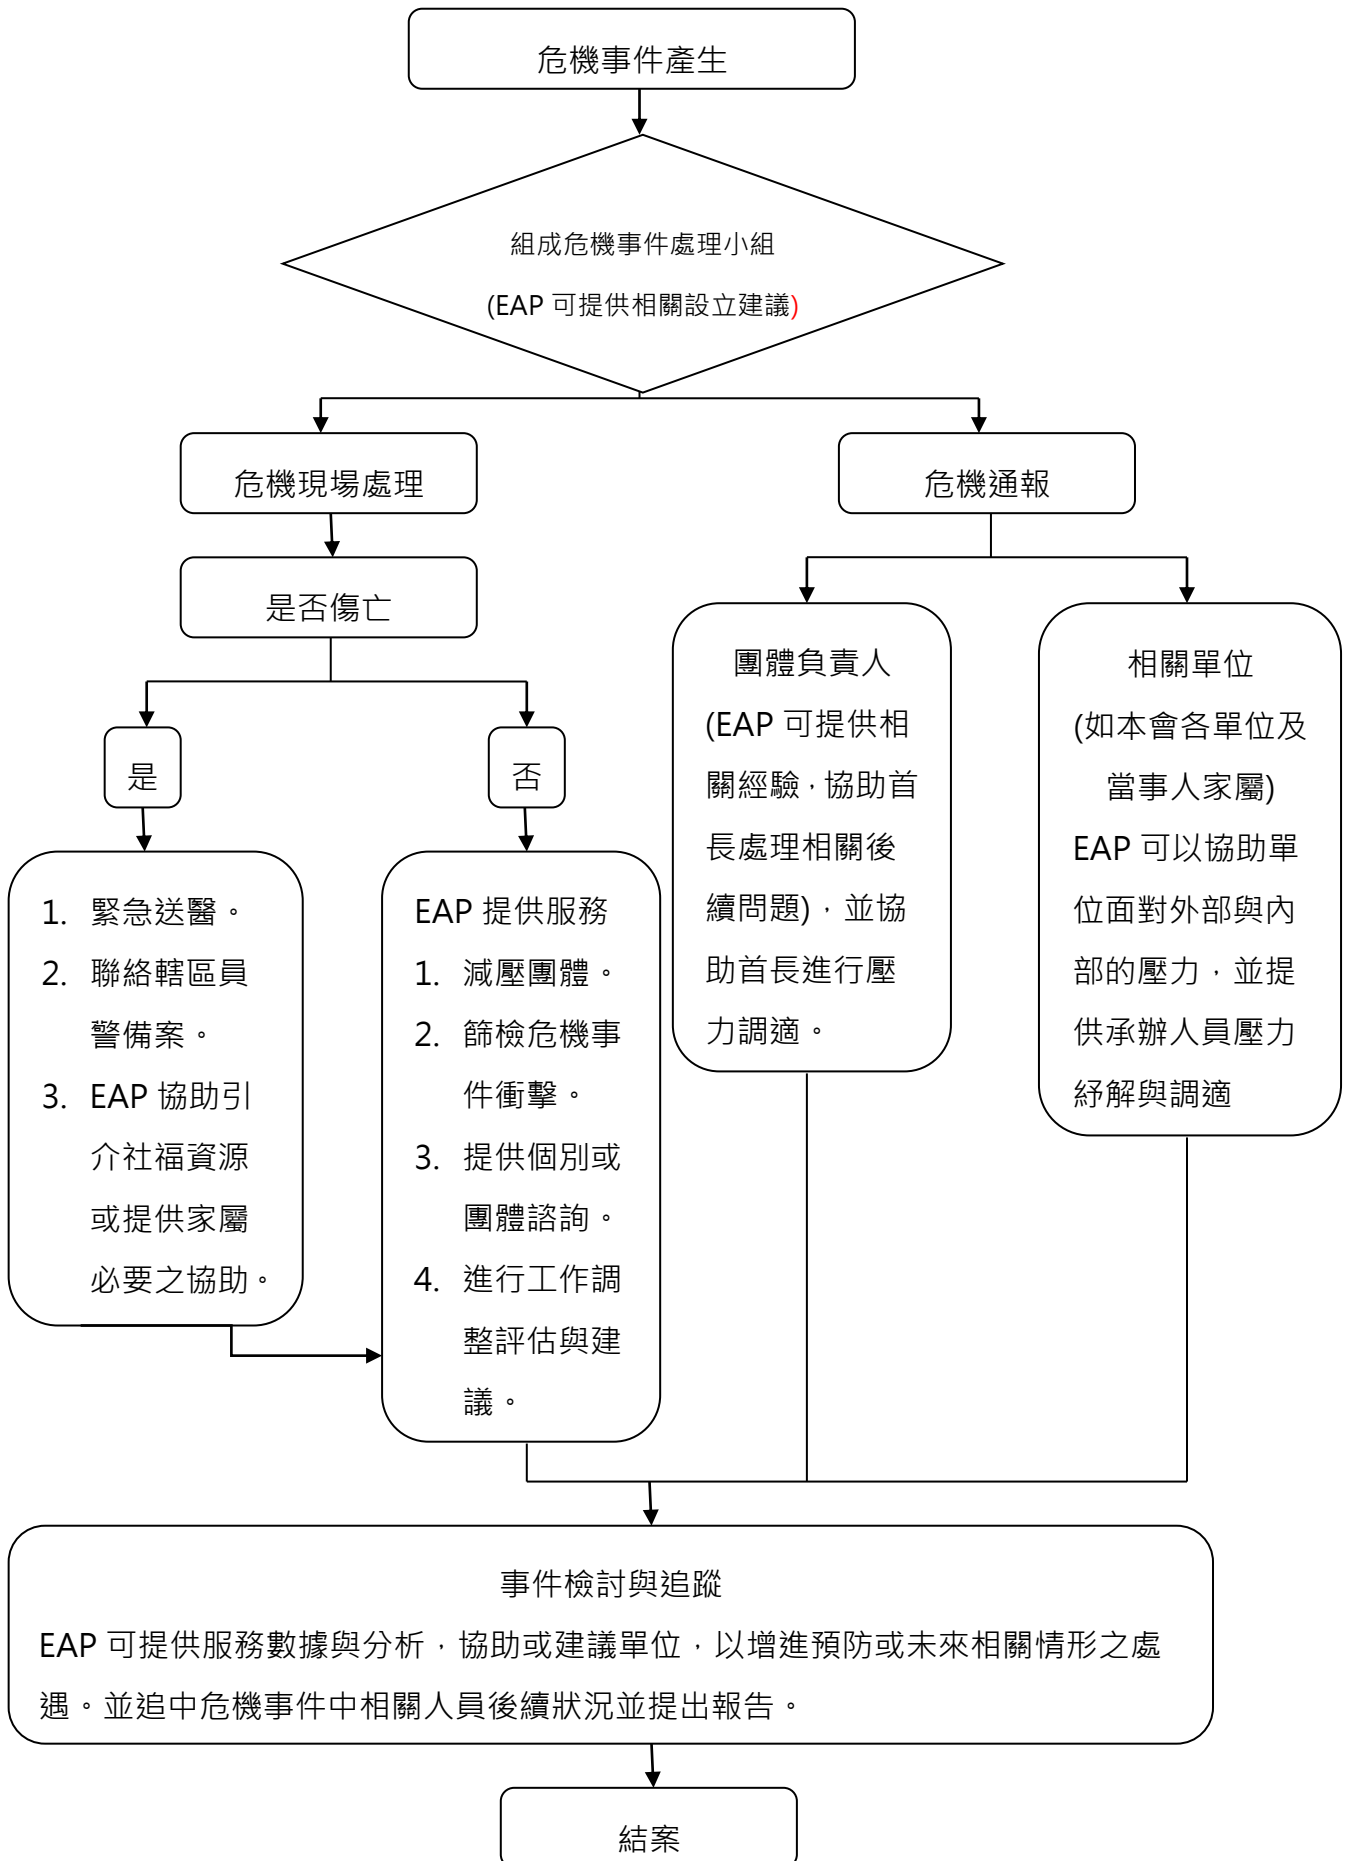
危機事件產生

組成危機事件處理小組

(EAP 可提供相關設立建議)

危機現場處理

危機通報

是否傷亡

團體負責人
(EAP 可提供相關經驗，協助首長處理相關後續問題)，並協助首長進行壓力調適。

相關單位
(如本會各單位及當事人家屬)
EAP 可以協助單位面對外部與內部的壓力，並提供承辦人員壓力紓解與調適

是

否

1. 緊急送醫。
2. 聯絡轄區員警備案。
3. EAP 協助引介社福資源或提供家屬必要之協助。

EAP 提供服務
1. 減壓團體。
2. 篩檢危機事件衝擊。
3. 提供個別或團體諮詢。
4. 進行工作調整評估與建議。

事件檢討與追蹤
EAP 可提供服務數據與分析，協助或建議單位，以增進預防或未來相關情形之處遇。並追中危機事件中相關人員後續狀況並提出報告。

結案